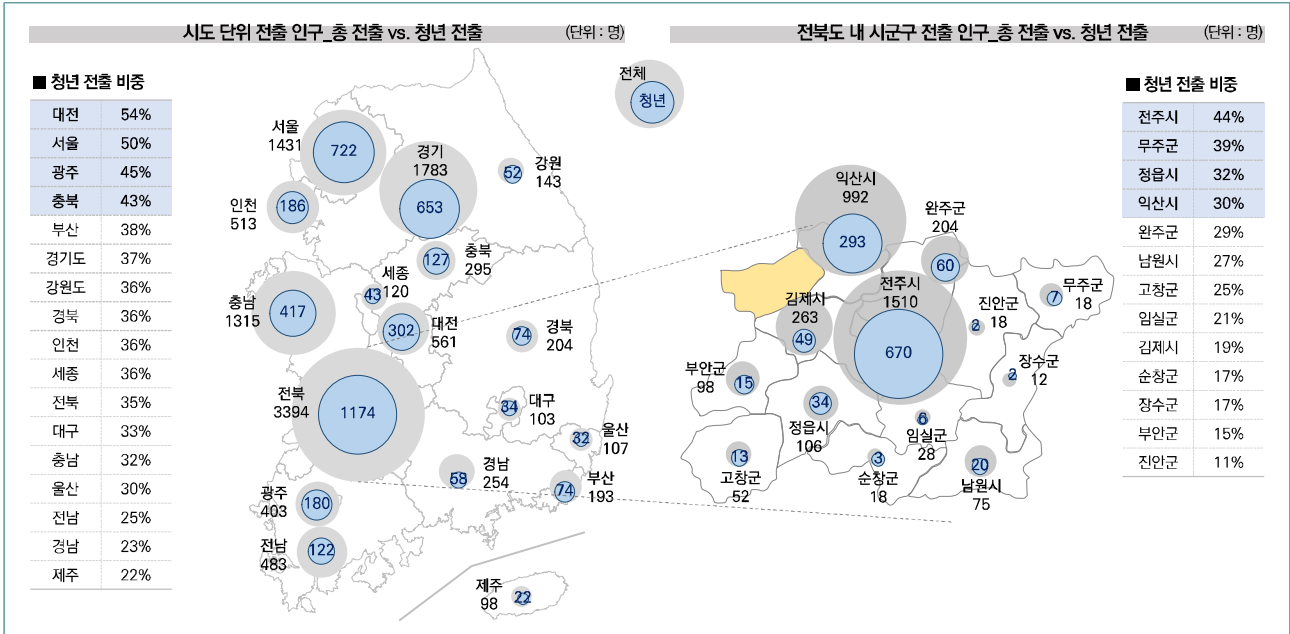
시도 단위 전출 인구_총 전출 vs. 청년 전출 (단위 : 명)

■ 청년 전출 비중

| | |
|---|---|
| 대전 | 54% |
| 서울 | 50% |
| 광주 | 45% |
| 충북 | 43% |
| 부산 | 38% |
| 경기도 | 37% |
| 강원도 | 36% |
| 경북 | 36% |
| 인천 | 36% |
| 세종 | 36% |
| 전북 | 35% |
| 대구 | 33% |
| 충남 | 32% |
| 울산 | 30% |
| 전남 | 25% |
| 경남 | 23% |
| 제주 | 22% |

전체 청년

서울 1431 722
경기 1783 653
강원 143 52
인천 513 186
충북 295 127
세종 120 43
충남 1315 417
대전 561 302
경북 204 74
전북 3394 1174
대구 103 34
울산 107 32
경남 254 58
부산 193 74
광주 403 180
전남 483 122
제주 98 22

전북도 내 시군구 전출 인구_총 전출 vs. 청년 전출 (단위 : 명)

■ 청년 전출 비중

| | |
|---|---|
| 전주시 | 44% |
| 무주군 | 39% |
| 정읍시 | 32% |
| 익산시 | 30% |
| 완주군 | 29% |
| 남원시 | 27% |
| 고창군 | 25% |
| 임실군 | 21% |
| 김제시 | 19% |
| 순창군 | 17% |
| 장수군 | 17% |
| 부안군 | 15% |
| 진안군 | 11% |

익산시 992 293
완주군 204 60
무주군 18 7
김제시 263 49
전주시 1510 670
진안군 18 2
장수군 12 2
부안군 98 15
정읍시 106 34
임실군 28 6
고창군 52 13
순창군 18 3
남원시 75 20